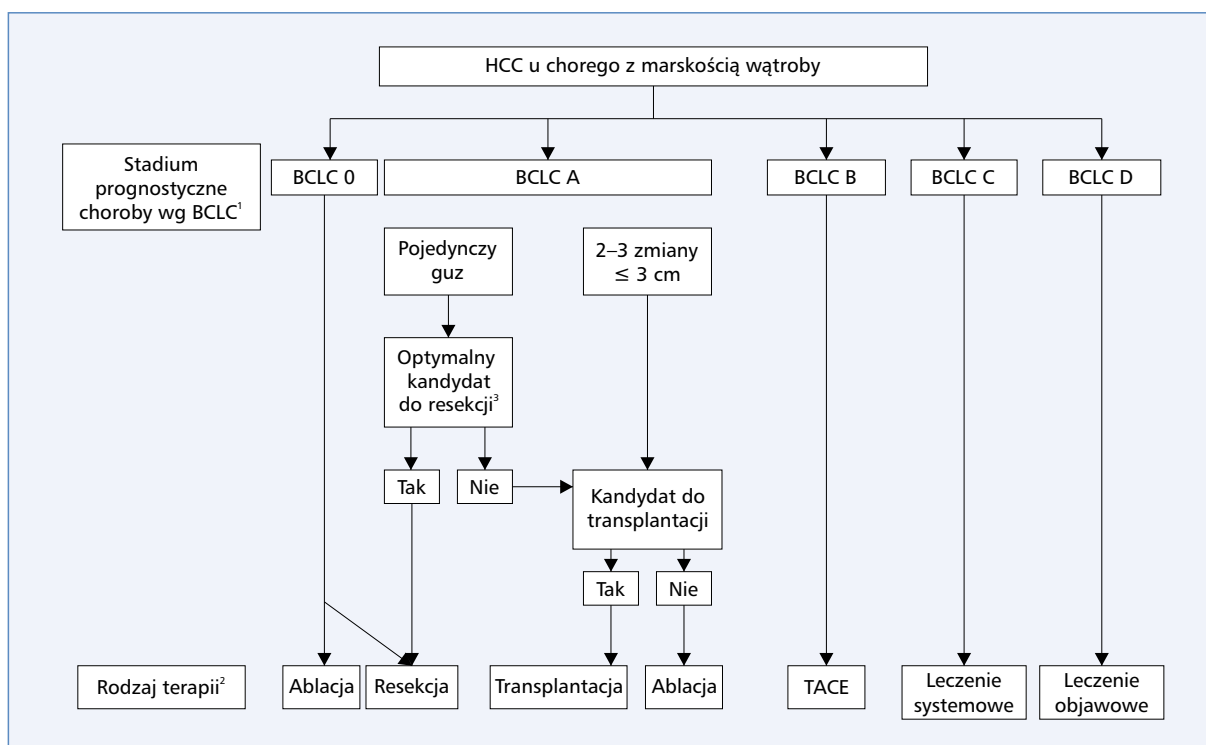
HCC u chorego z marskością wątroby

Stadium prognostyczne choroby wg BCLC$^{1}$

BCLC 0

BCLC A

BCLC B

BCLC C

BCLC D

Pojedynczy guz

2–3 zmiany ≤ 3 cm

Optymalny kandydat do resekcji$^{3}$

Tak

Nie

Kandydat do transplantacji

Tak

Nie

Rodzaj terapii$^{2}$

Ablacja

Resekcja

Transplantacja

Ablacja

TACE

Leczenie systemowe

Leczenie objawowe